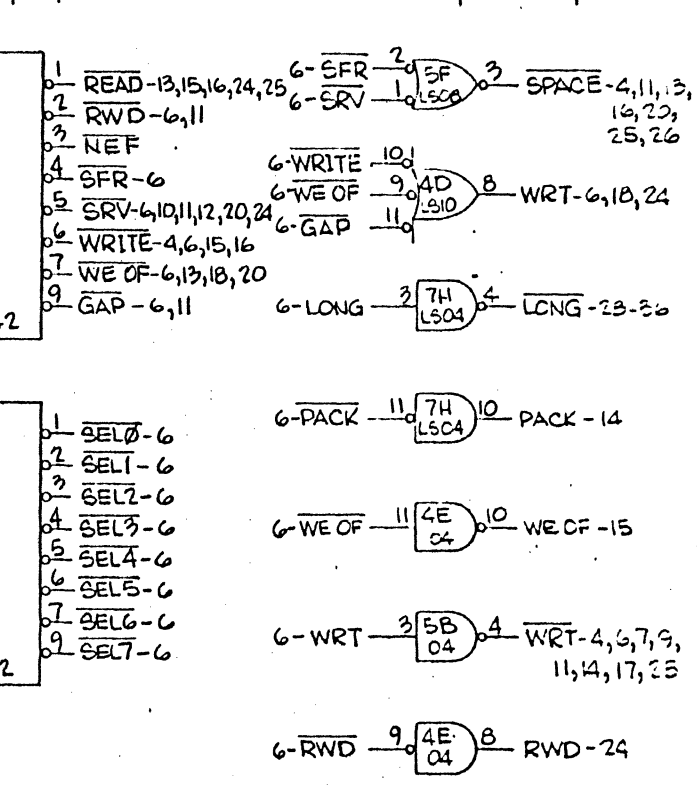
1 $\overline{READ}$-13,15,16,24,25
2 $\overline{RWD}$-6,11
3 $\overline{NEF}$
4 $\overline{SFR}$-6
5 $\overline{SRV}$-6,10,11,12,20,24
6 $\overline{WRITE}$-4,6,15,16
7 $\overline{WE OF}$-6,13,18,20
9 $\overline{GAP}$-6,11
2

6-$\overline{SFR}$ 2
6-$\overline{SRV}$ 1
5F LS00
3 $\overline{SPACE}$-4,11,13,16,20,25,26

6-$\overline{WRITE}$ 10
6-$\overline{WE OF}$ 9
6-$\overline{GAP}$ 11
4D LS10
8 WRT-6,18,24

6-LONG 3
7H LS04
4 $\overline{LONG}$-23-36

1 $\overline{SEL0}$-6
2 $\overline{SEL1}$-6
3 $\overline{SEL2}$-6
4 $\overline{SEL3}$-6
5 $\overline{SEL4}$-6
6 $\overline{SEL5}$-6
7 $\overline{SEL6}$-6
9 $\overline{SEL7}$-6
2

6-$\overline{PACK}$ 11
7H LS04
10 PACK-14

6-$\overline{WE OF}$ 11
4E 04
10 WE OF-15

6-WRT 3
5B 04
4 $\overline{WRT}$-4,6,7,9,11,14,17,25

6-$\overline{RWD}$ 9
4E 04
8 RWD-24